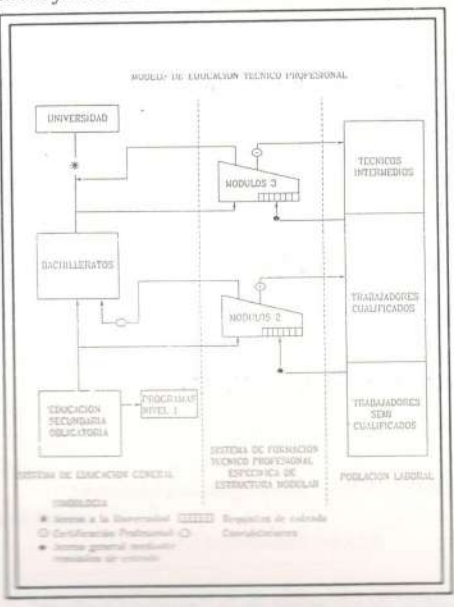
MODELO DE EDUCACION TECNICO PROFESIONAL

UNIVERSIDAD

MODULOS 3

TECNICOS INTERMEDIOS

BACHILLERATOS

MODULOS 2

TRABAJADORES CUALIFICADOS

EDUCACION SECUNDARIA OBLIGATORIA

PROGRAMAS NIVEL 1

TRABAJADORES SEMI CUALIFICADOS

SISTEMA DE EDUCACION GENERAL

SISTEMA DE FORMACION TECNICO PROFESIONAL ESPECIFICA DE ESTRUCTURA MODULAR

POBLACION LABORAL

SIMBOLOGIA
* Acceso a la Universidad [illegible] Requisitos de entrada
○ Certificación Profesional ⊂ Convalidaciones
• Acceso general mediante requisitos de entrada